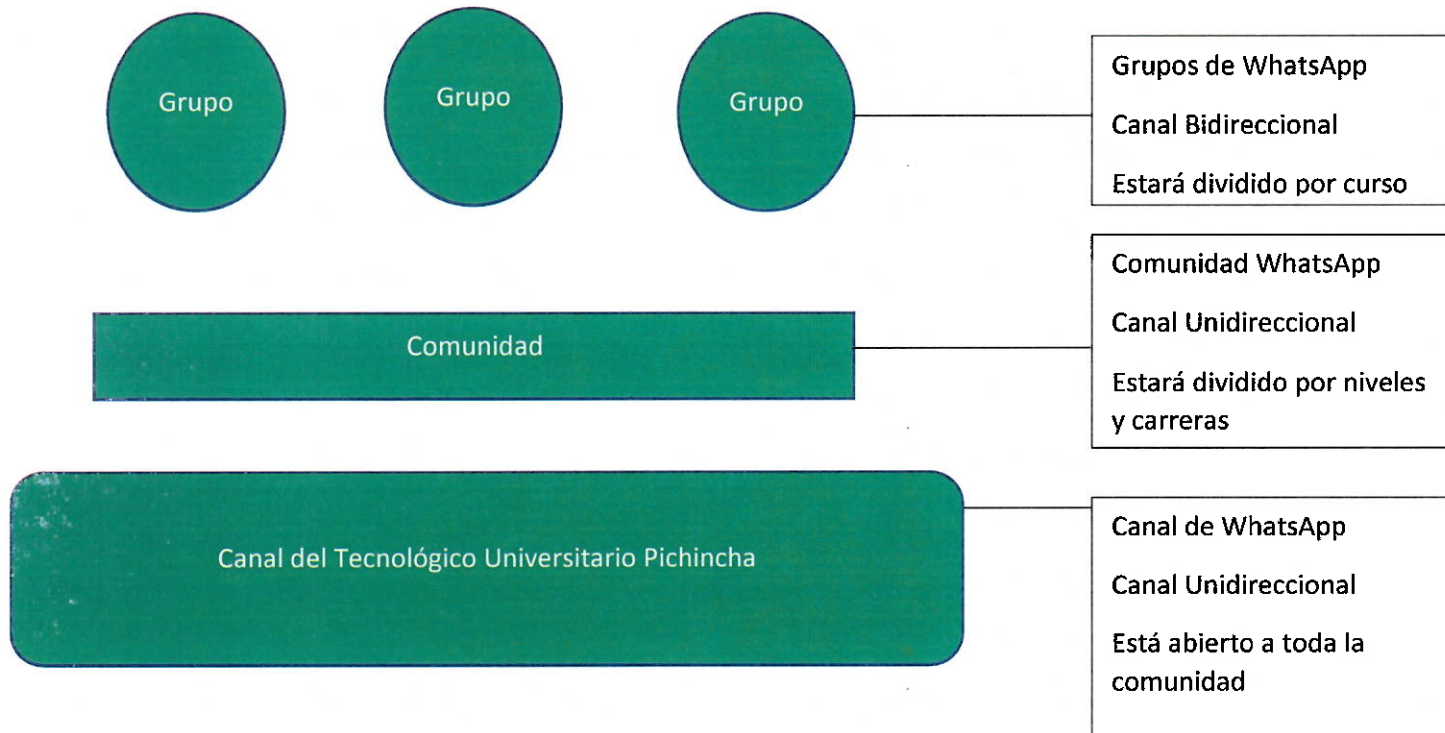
Grupo

Grupo

Grupo

Grupos de WhatsApp

Canal Bidireccional

Estará dividido por curso

Comunidad

Comunidad WhatsApp

Canal Unidireccional

Estará dividido por niveles y carreras

Canal del Tecnológico Universitario Pichincha

Canal de WhatsApp

Canal Unidireccional

Está abierto a toda la comunidad